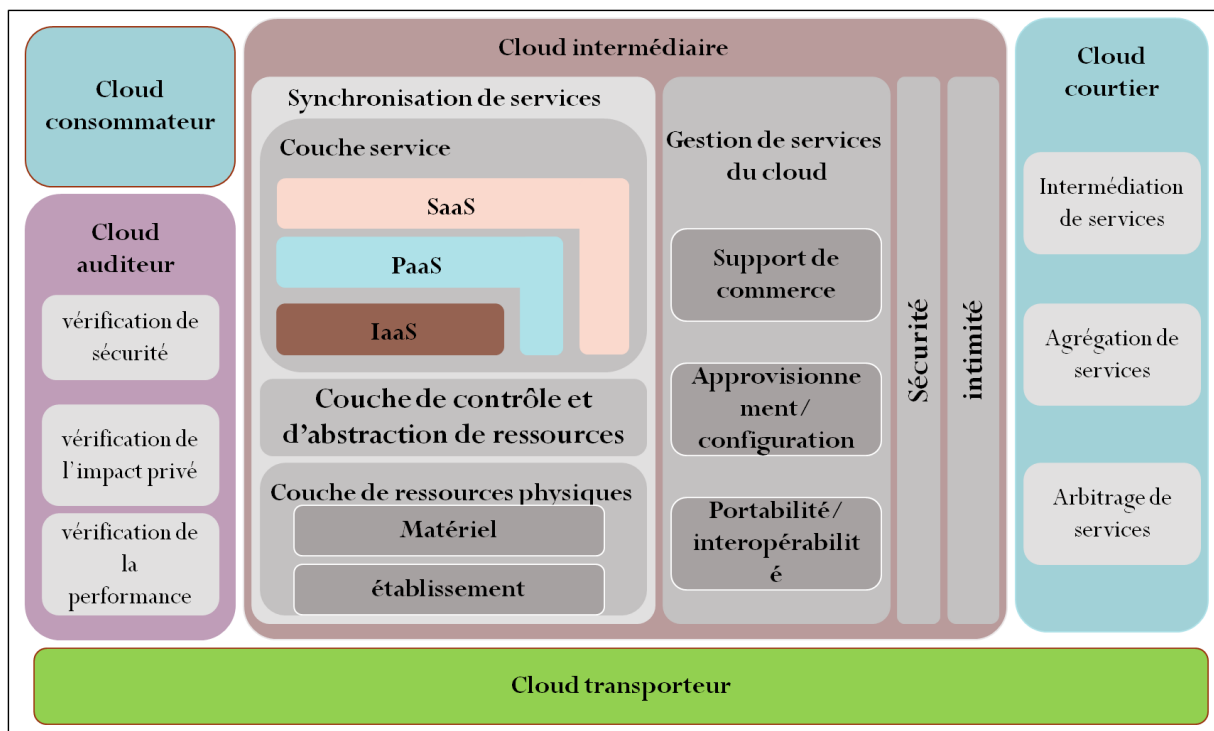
Cloud consommateur

Cloud auditeur

vérification de sécurité

vérification de l'impact privé

vérification de la performance

Cloud intermédiaire

Synchronisation de services

Couche service

SaaS

PaaS

IaaS

Couche de contrôle et d'abstraction de ressources

Couche de ressources physiques

Matériel

établissement

Gestion de services du cloud

Support de commerce

Approvisionnement/ configuration

Portabilité/ interopérabilité

Sécurité

intimité

Cloud courtier

Intermédiation de services

Agrégation de services

Arbitrage de services

Cloud transporteur